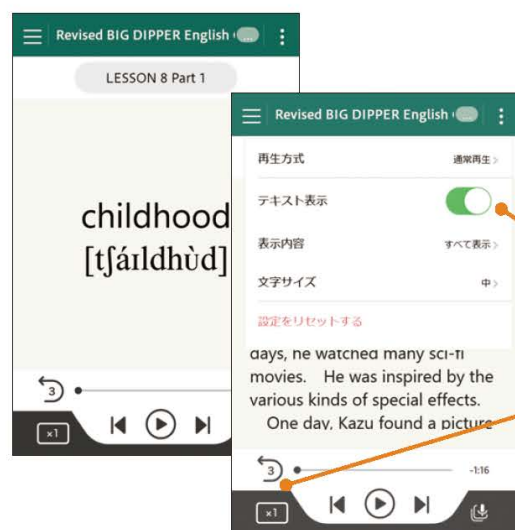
Revised BIG DIPPER English

LESSON 8 Part 1

childhood
[tʃáɪldhʊ̀d]

3

×1

Revised BIG DIPPER English

再生方式 通常再生 >

テキスト表示

表示内容 すべて表示 >

文字サイズ 中 >

設定をリセットする

days, he watched many sci-fi movies. He was inspired by the various kinds of special effects.

One day, Kazu found a picture

3

-1:16

×1